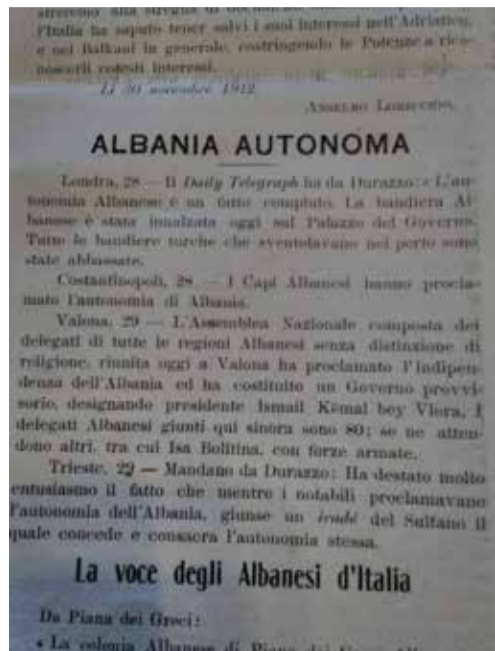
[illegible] alla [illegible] ..., l'Italia ha saputo tener salvi i suoi interessi nell'Adriatico, e nei Balkani in generale, costringendo le Potenze a riconoscerli cotesti interessi.

Li 30 novembre 1912

ANSELMO LORECCHIO.

ALBANIA AUTONOMA

Londra, 28 — Il Daily Telegraph ha da Durazzo: « L'autonomia Albanese è un fatto compiuto. La bandiera Albanese è stata innalzata oggi sul Palazzo del Governo. Tutte le bandiere turche che sventolavano nel porto sono state abbassate.

Costantinopoli, 28 — I Capi Albanesi hanno proclamato l'autonomia di Albania.

Valona, 29 — L'Assemblea Nazionale composta dei delegati di tutte le regioni Albanesi senza distinzione di religione, riunita oggi a Valona ha proclamato l'indipendenza dell'Albania ed ha costituito un Governo provvisorio, designando presidente Ismail Kemal bey Vlora. I delegati Albanesi giunti qui sinora sono 80; se ne attendono altri, tra cui Isa Bolitina, con forze armate.

Trieste, 29 — Mandano da Durazzo: Ha destato molto entusiasmo il fatto che mentre i notabili proclamavano l'autonomia dell'Albania, giunse un iradè del Sultano il quale concede e consacra l'autonomia stessa.

La voce degli Albanesi d'Italia

Da Piana dei Greci:

• La colonia Albanese di Piana dei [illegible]